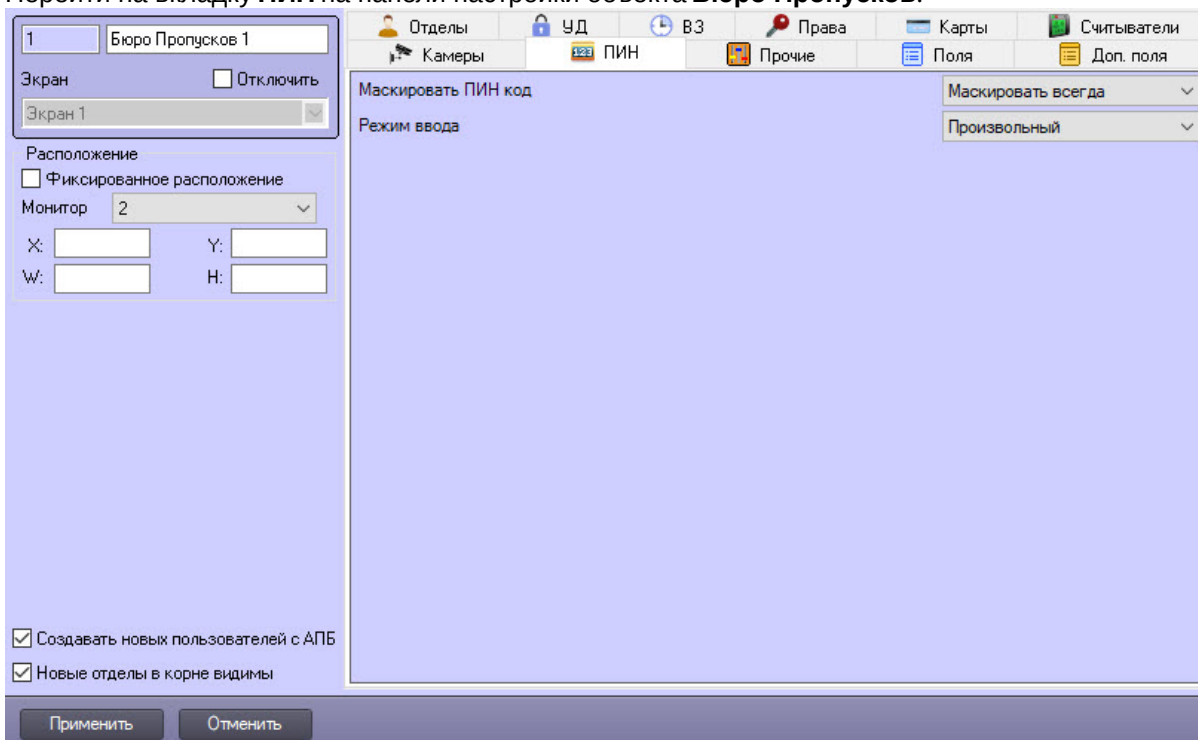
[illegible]

1 Бюро Пропусков 1

Экран
Отключить
Экран 1

Расположение
Фиксированное расположение
Монитор 2
X:
Y:
W:
H:

Создавать новых пользователей с АПБ
Новые отделы в корне видимы

Отделы
УД
ВЗ
Права
Карты
Считыватели
Камеры
ПИН
Прочие
Поля
Доп. поля

Маскировать ПИН код
Маскировать всегда
Режим ввода
Произвольный

Применить
Отменить